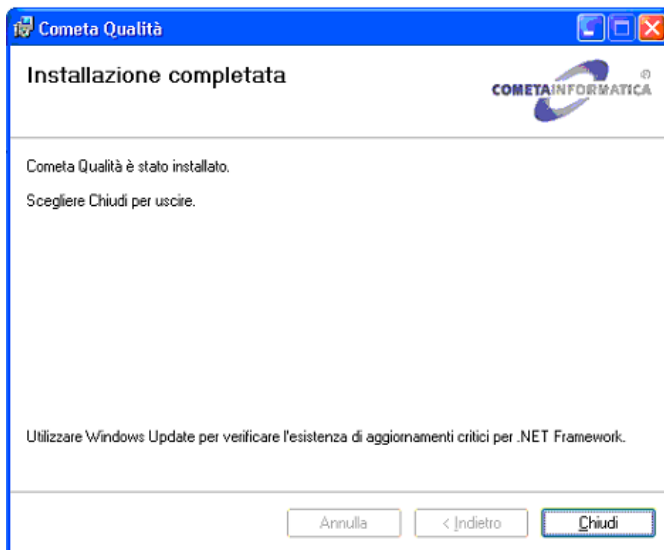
Cometa Qualità

Installazione completata

COMETAINFORMATICA ®

Cometa Qualità è stato installato.

Scegliere Chiudi per uscire.

Utilizzare Windows Update per verificare l'esistenza di aggiornamenti critici per .NET Framework.

Annulla
< Indietro
Chiudi